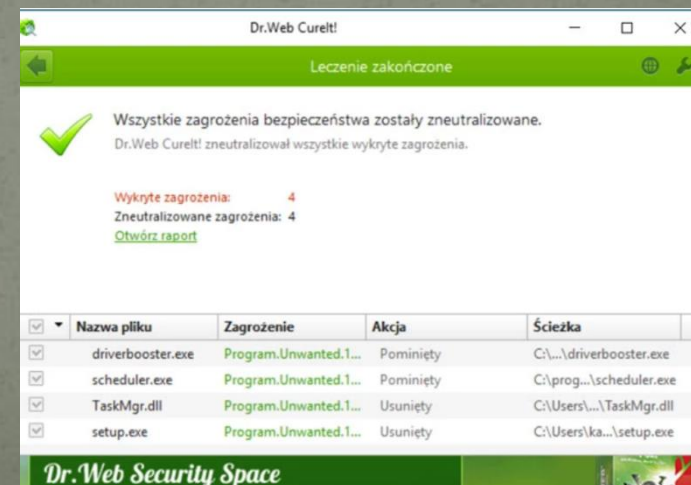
Dr.Web CureIt!

Leczenie zakończone

Wszystkie zagrożenia bezpieczeństwa zostały zneutralizowane.

Dr.Web CureIt! zneutralizował wszystkie wykryte zagrożenia.

Wykryte zagrożenia: 4
Zneutralizowane zagrożenia: 4
Otwórz raport

| Nazwa pliku | Zagrożenie | Akcja | Ścieżka |
|---|---|---|---|
| driverbooster.exe | Program.Unwanted.1... | Pominięty | C:\...\driverbooster.exe |
| scheduler.exe | Program.Unwanted.1... | Pominięty | C:\prog...\scheduler.exe |
| TaskMgr.dll | Program.Unwanted.1... | Usunięty | C:\Users\...\TaskMgr.dll |
| setup.exe | Program.Unwanted.1... | Usunięty | C:\Users\ka...\setup.exe |

Dr.Web Security Space